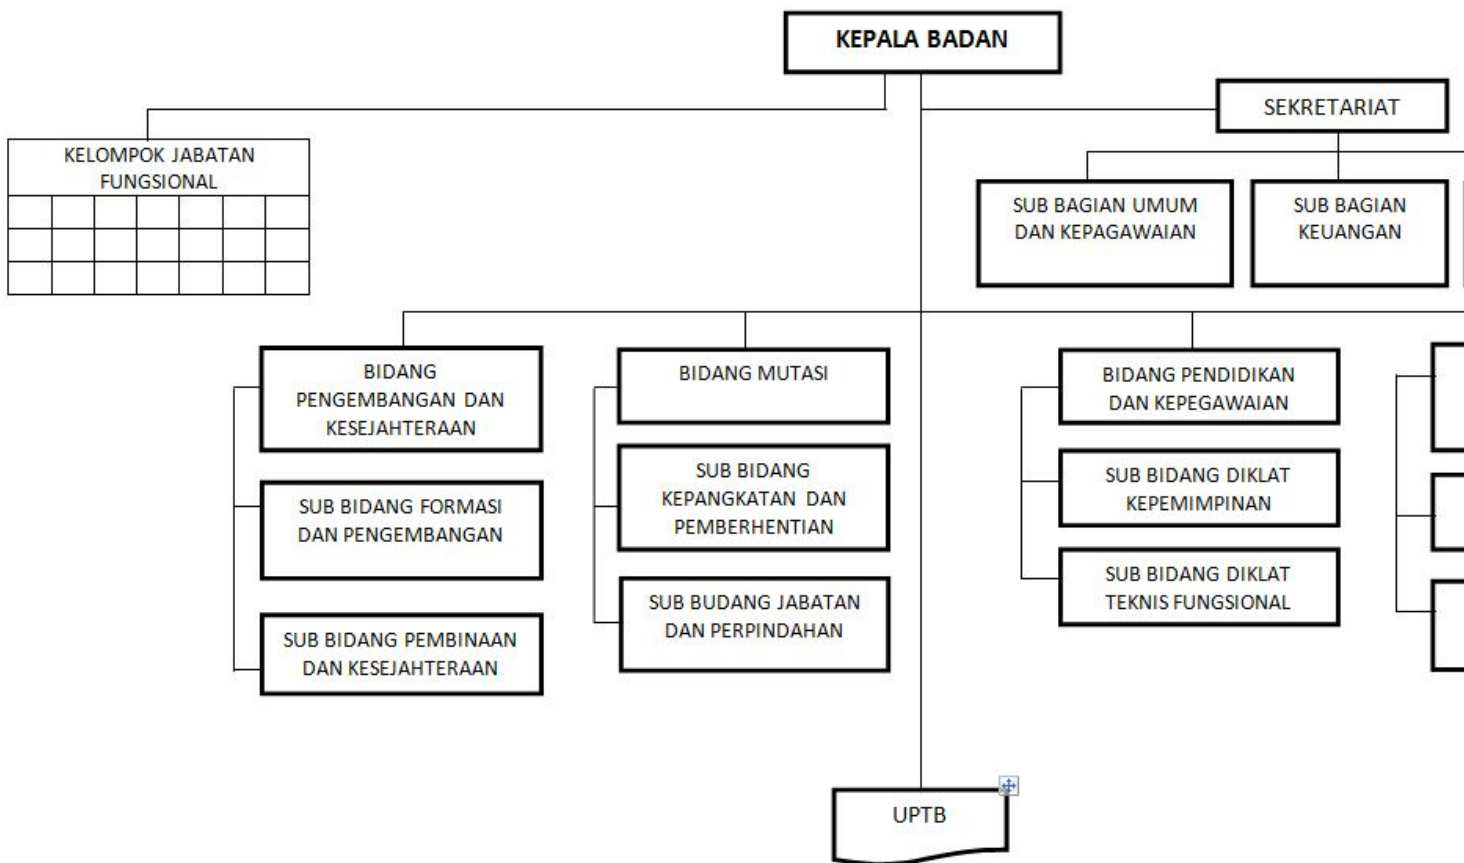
KEPALA BADAN

KELOMPOK JABATAN FUNGSIONAL

SEKRETARIAT

SUB BAGIAN UMUM DAN KEPAGAWAIAN

SUB BAGIAN KEUANGAN

BIDANG PENGEMBANGAN DAN KESEJAHTERAAN

SUB BIDANG FORMASI DAN PENGEMBANGAN

SUB BIDANG PEMBINAAN DAN KESEJAHTERAAN

BIDANG MUTASI

SUB BIDANG KEPANGKATAN DAN PEMBERHENTIAN

SUB BUDANG JABATAN DAN PERPINDAHAN

BIDANG PENDIDIKAN DAN KEPEGAWAIAN

SUB BIDANG DIKLAT KEPEMIMPINAN

SUB BIDANG DIKLAT TEKNIS FUNGSIONAL

UPTB